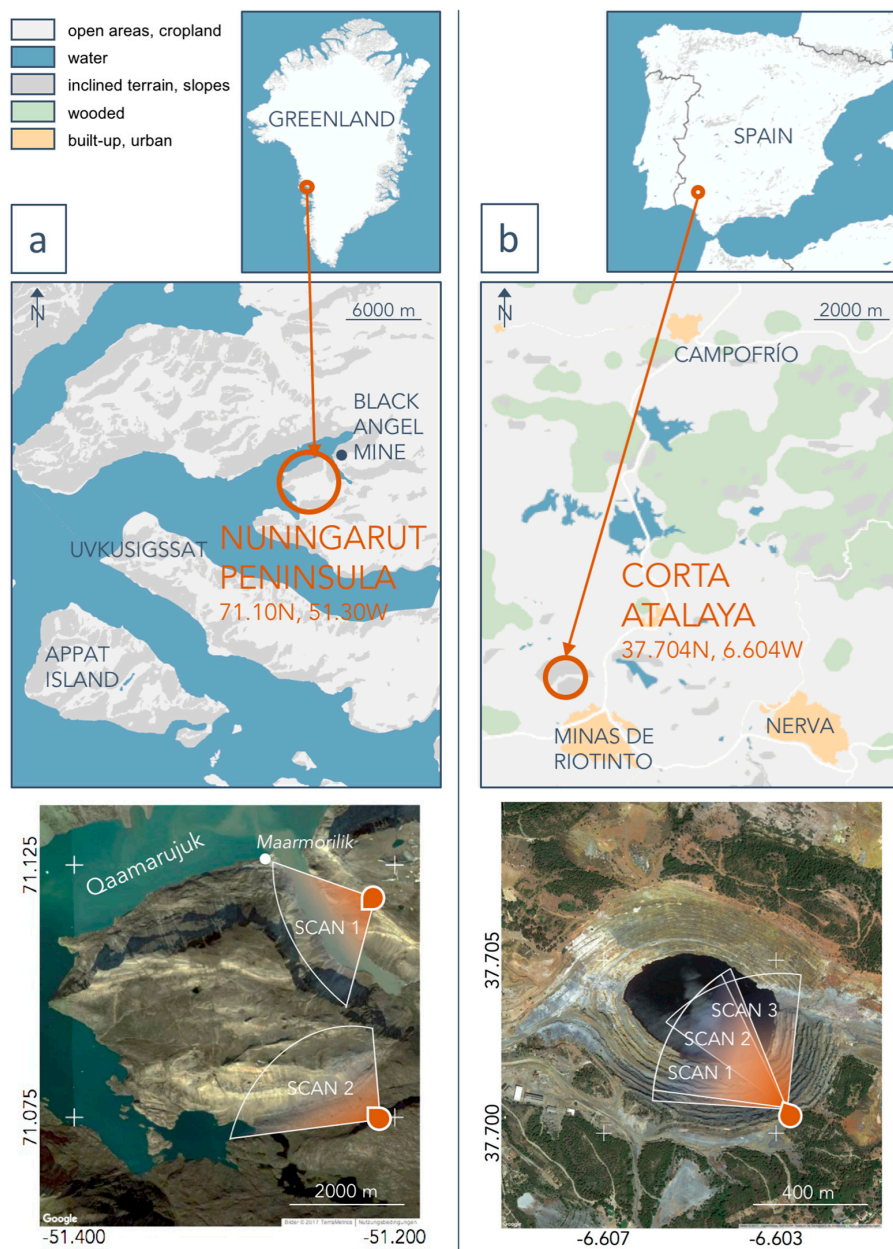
open areas, cropland
water
inclined terrain, slopes
wooded
built-up, urban

GREENLAND

a

N

6000 m

BLACK ANGEL MINE

NUNNGARUT PENINSULA
71.10N, 51.30W

UVKUSIGSSAT

APPAT ISLAND

Qaamarujuk

Maarmorilik

SCAN 1

SCAN 2

71.125

71.075

2000 m

Google

Bilder © 2017 TerraMetrics Nutzungsbedingungen

-51.400

-51.200

SPAIN

b

N

2000 m

CAMPOFRÍO

CORTA ATALAYA
37.704N, 6.604W

MINAS DE RIOTINTO

NERVA

SCAN 3

SCAN 2

SCAN 1

37.705

37.700

400 m

Google

-6.607

-6.603